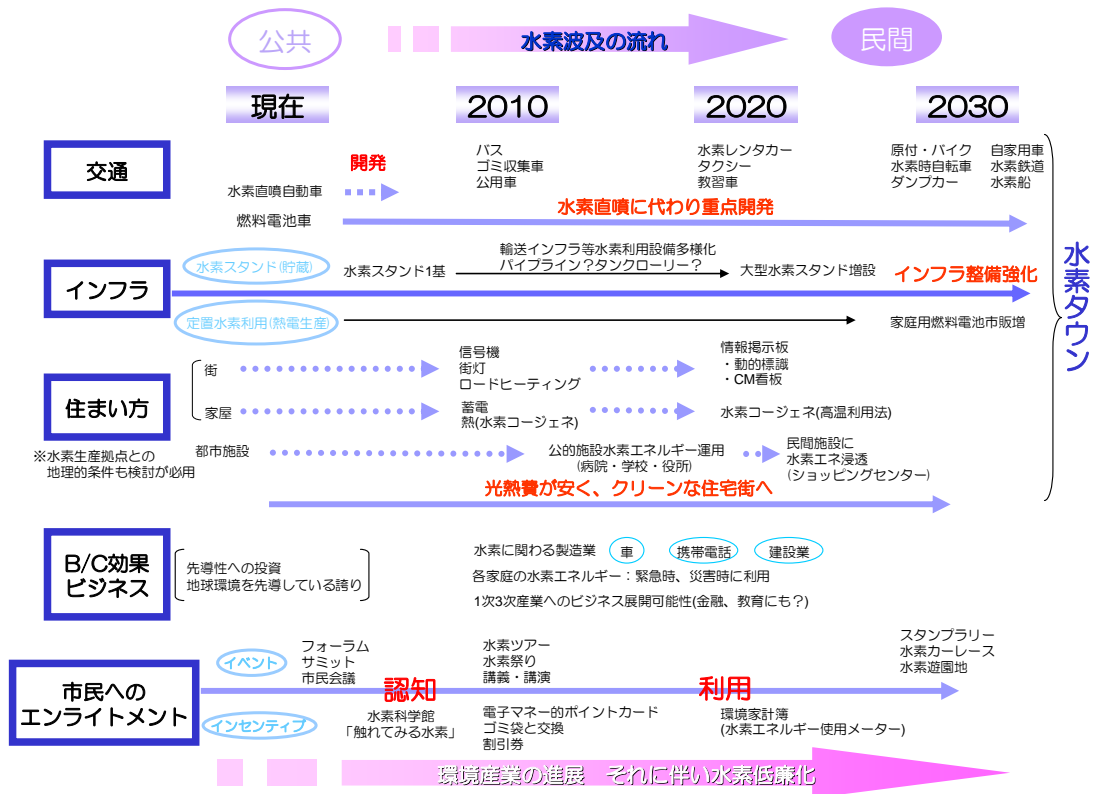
公共
水素波及の流れ
民間

現在
2010
2020
2030

交通
開発
水素直噴自動車
燃料電池車
バス
ゴミ収集車
公用車
水素レンタカー
タクシー
教習車
原付・バイク
水素時自転車
ダンプカー
自家用車
水素鉄道
水素船
水素直噴に代わり重点開発

インフラ
水素スタンド(貯蔵)
定置水素利用(熱電生産)
水素スタンド1基
輸送インフラ等水素利用設備多様化
パイプライン？タンクローリー？
大型水素スタンド増設
インフラ整備強化
家庭用燃料電池市販増

水素タウン

住まい方
街
家屋
都市施設
信号機
街灯
ロードヒーティング
情報掲示板
・動的標識
・CM看板
蓄電
熱(水素コージェネ)
水素コージェネ(高温利用法)
公的施設水素エネルギー運用
(病院・学校・役所)
民間施設に
水素エネ浸透
(ショッピングセンター)
※水素生産拠点との
地理的条件も検討が必用
光熱費が安く、クリーンな住宅街へ

B/C効果
ビジネス
先導性への投資
地球環境を先導している誇り
水素に関わる製造業
車
携帯電話
建設業
各家庭の水素エネルギー：緊急時、災害時に利用
1次3次産業へのビジネス展開可能性(金融、教育にも?)

市民への
エンライトメント
イベント
インセンティブ
フォーラム
サミット
市民会議
認知
水素科学館
「触れてみる水素」
水素ツアー
水素祭り
講義・講演
電子マネー的ポイントカード
ゴミ袋と交換
割引券
利用
環境家計簿
(水素エネルギー使用メーター)
スタンプラリー
水素カーレース
水素遊園地

環境産業の進展　それに伴い水素低廉化